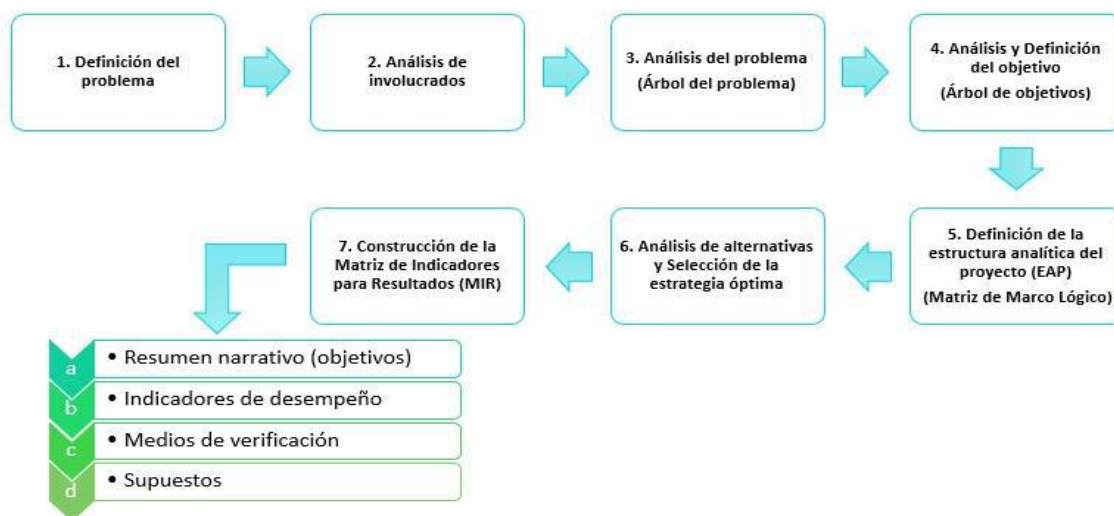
1. Definición del problema

2. Análisis de involucrados

3. Análisis del problema
(Árbol del problema)

4. Análisis y Definición del objetivo
(Árbol de objetivos)

5. Definición de la estructura analítica del proyecto (EAP)
(Matriz de Marco Lógico)

6. Análisis de alternativas y Selección de la estrategia óptima

7. Construcción de la Matriz de Indicadores para Resultados (MIR)

a • Resumen narrativo (objetivos)
b • Indicadores de desempeño
c • Medios de verificación
d • Supuestos